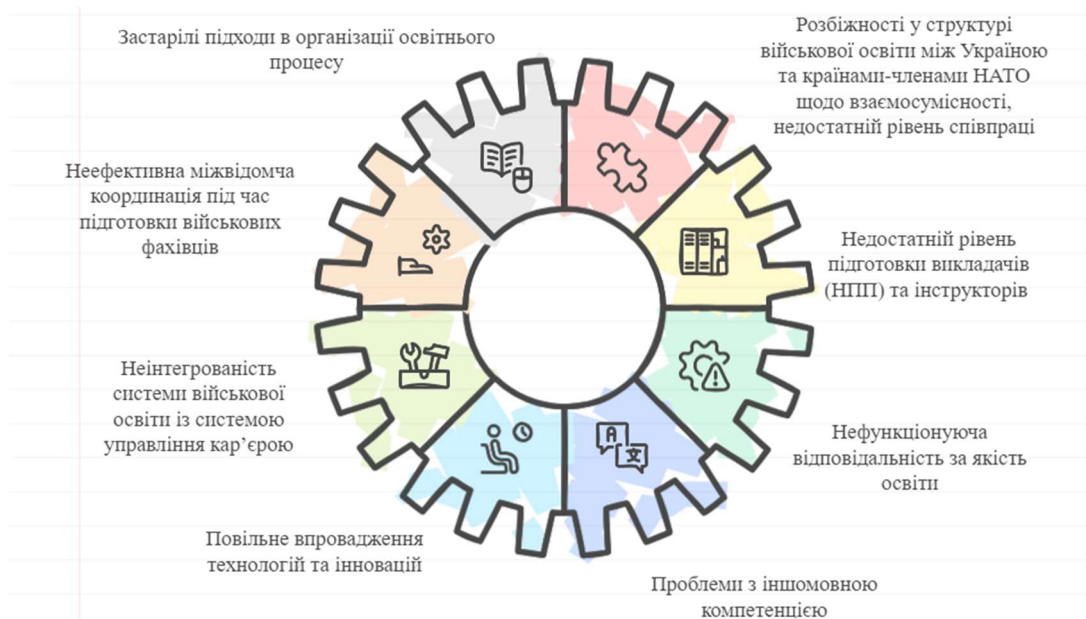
Застарілі підходи в організації освітнього процесу

Розбіжності у структурі військової освіти між Україною та країнами-членами НАТО щодо взаємосумісності, недостатній рівень співпраці

Неефективна міжвідомча координація під час підготовки військових фахівців

Недостатній рівень підготовки викладачів (НПП) та інструкторів

Неінтегрованість системи військової освіти із системою управління кар'єрою

Нефункціонуюча відповідальність за якість освіти

Повільне впровадження технологій та інновацій

Проблеми з іншомовною компетенцією